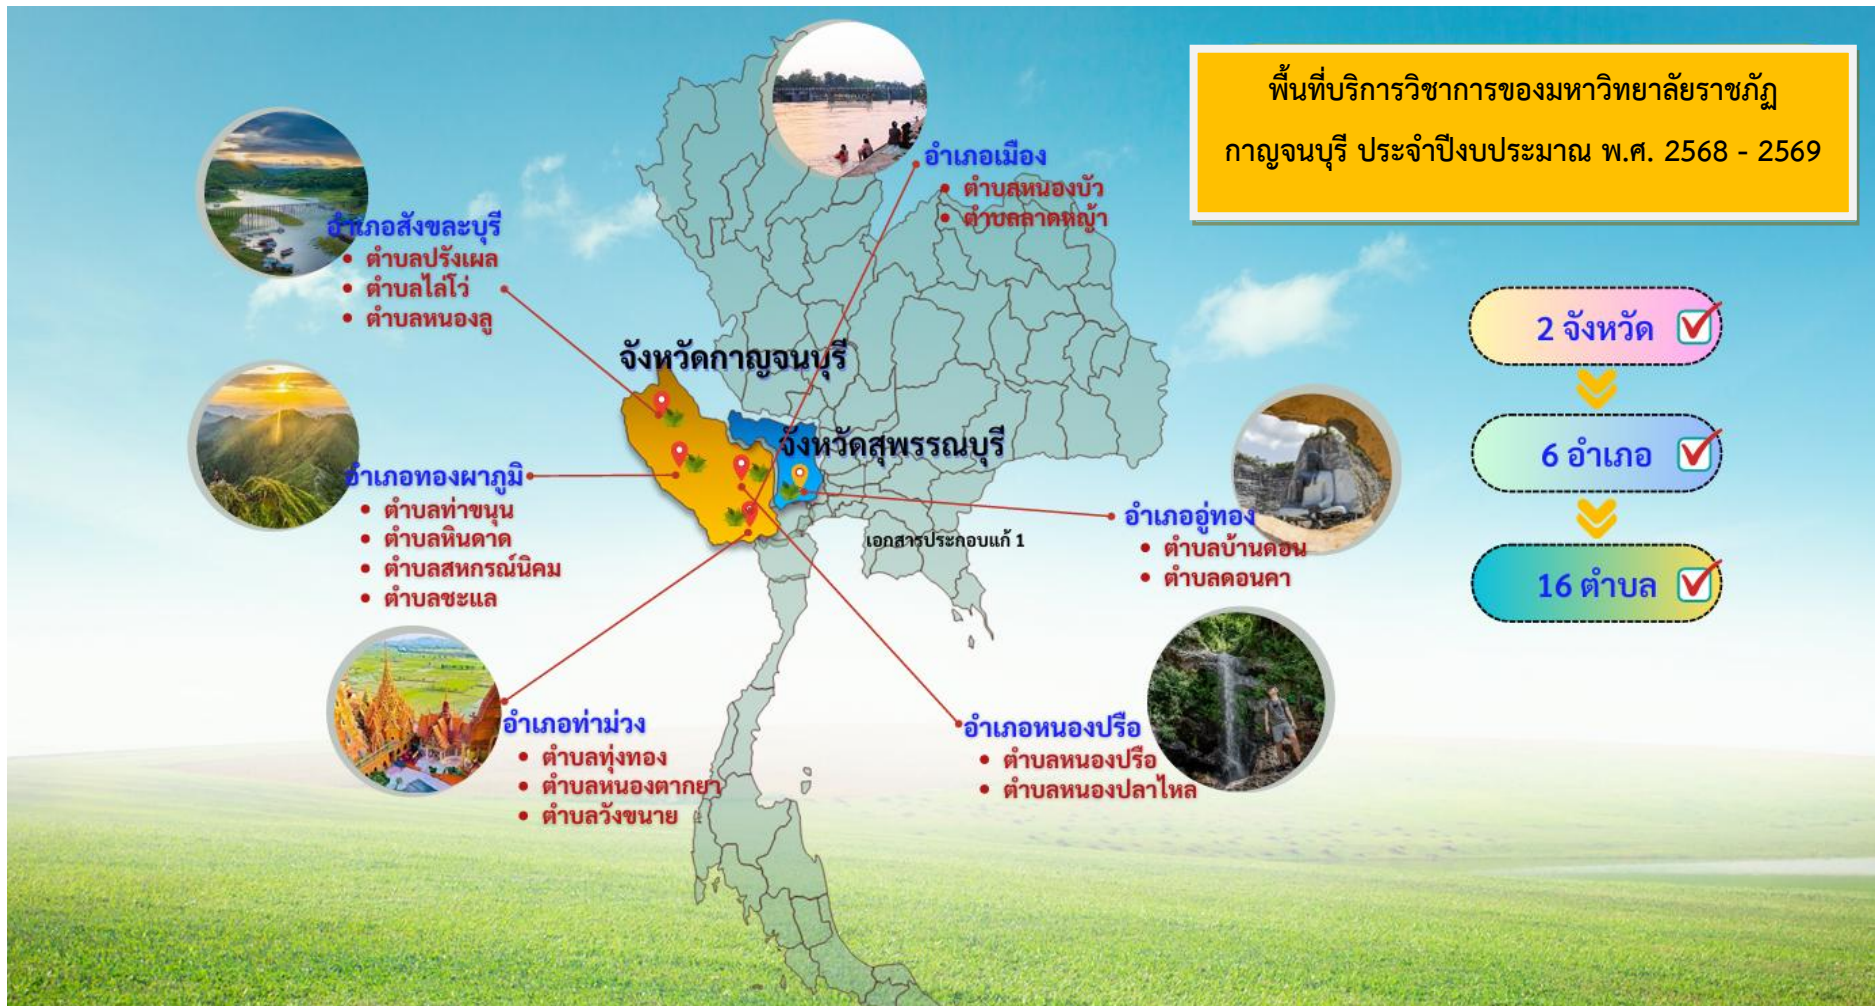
พื้นที่บริการวิชาการของมหาวิทยาลัยราชภัฏ
กาญจนบุรี ประจำปีงบประมาณ พ.ศ. 2568 - 2569

อำเภอเมือง
• ตำบลหนองบัว
• ตำบลลาดหญ้า

อำเภอสังขละบุรี
• ตำบลปรังเผล
• ตำบลไล่โว่
• ตำบลหนองลู

จังหวัดกาญจนบุรี

จังหวัดสุพรรณบุรี

อำเภอทองผาภูมิ
• ตำบลท่าขนุน
• ตำบลหินดาด
• ตำบลสหกรณ์นิคม
• ตำบลชะแล

เอกสารประกอบแก้ 1

อำเภออู่ทอง
• ตำบลบ้านดอน
• ตำบลดอนคา

อำเภอท่าม่วง
• ตำบลทุ่งทอง
• ตำบลหนองตากยา
• ตำบลวังขนาย

อำเภอหนองปรือ
• ตำบลหนองปรือ
• ตำบลหนองปลาไหล

2 จังหวัด

6 อำเภอ

16 ตำบล